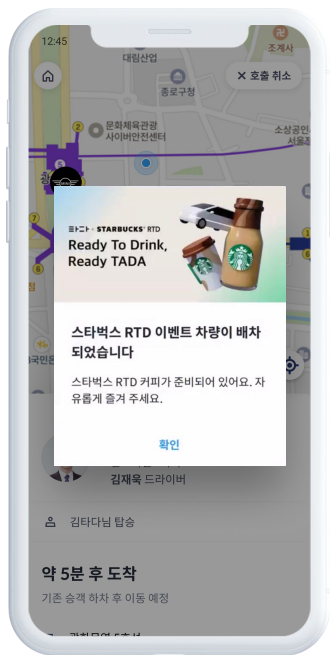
12:45

대림산업

✕ 호출 취소

종로구청

문화체육관광 사이버안전센터

소상공인 서울

타다 × STARBUCKS RTD

Ready To Drink, Ready TADA

스타벅스 RTD 이벤트 차량이 배차되었습니다

스타벅스 RTD 커피가 준비되어 있어요. 자유롭게 즐겨 주세요.

확인

김재욱 드라이버

김타다님 탑승

약 5분 후 도착

기존 승객 하차 후 이동 예정

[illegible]